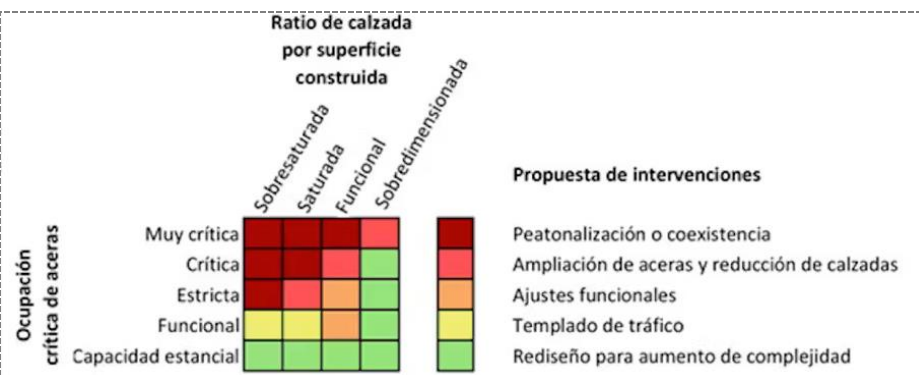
Ratio de calzada por superficie construida

Sobresaturada
Saturada
Funcional
Sobredimensionada

Ocupación crítica de aceras

| | Sobresaturada | Saturada | Funcional | Sobredimensionada |
|---|---|---|---|---|
| Muy crítica | | | | |
| Crítica | | | | |
| Estricta | | | | |
| Funcional | | | | |
| Capacidad estancial | | | | |

Propuesta de intervenciones

Peatonalización o coexistencia
Ampliación de aceras y reducción de calzadas
Ajustes funcionales
Templado de tráfico
Rediseño para aumento de complejidad